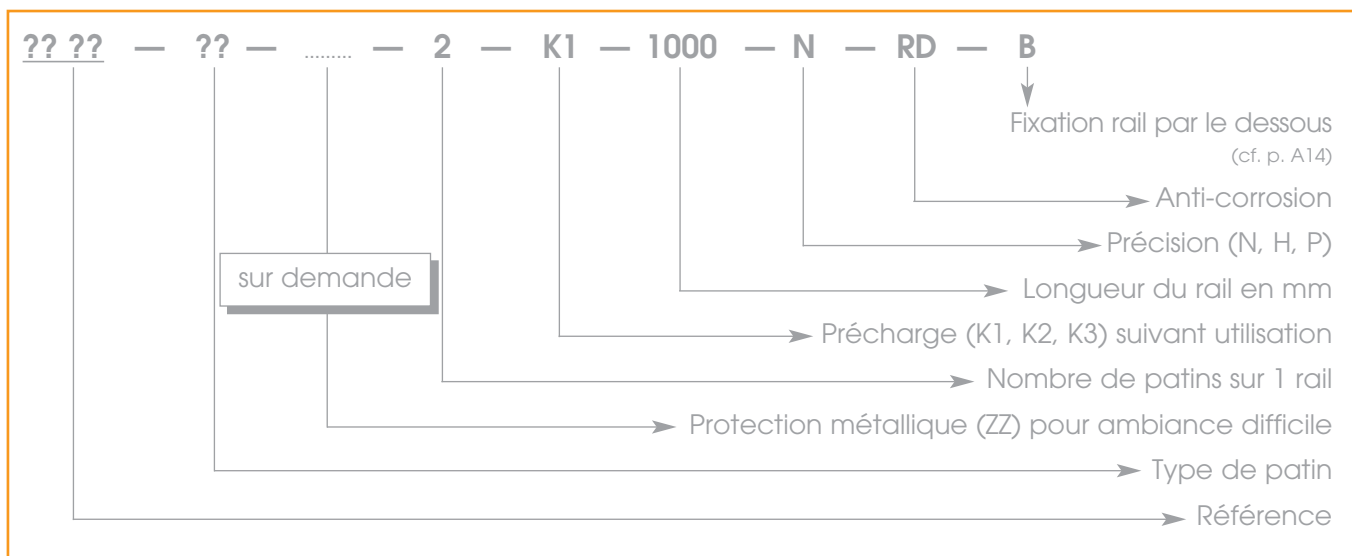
?? ?? — ?? — ........ — 2 — K1 — 1000 — N — RD — B

Fixation rail par le dessous
(cf. p. A14)

Anti-corrosion

Précision (N, H, P)

sur demande

Longueur du rail en mm

Précharge (K1, K2, K3) suivant utilisation

Nombre de patins sur 1 rail

Protection métallique (ZZ) pour ambiance difficile

Type de patin

Référence